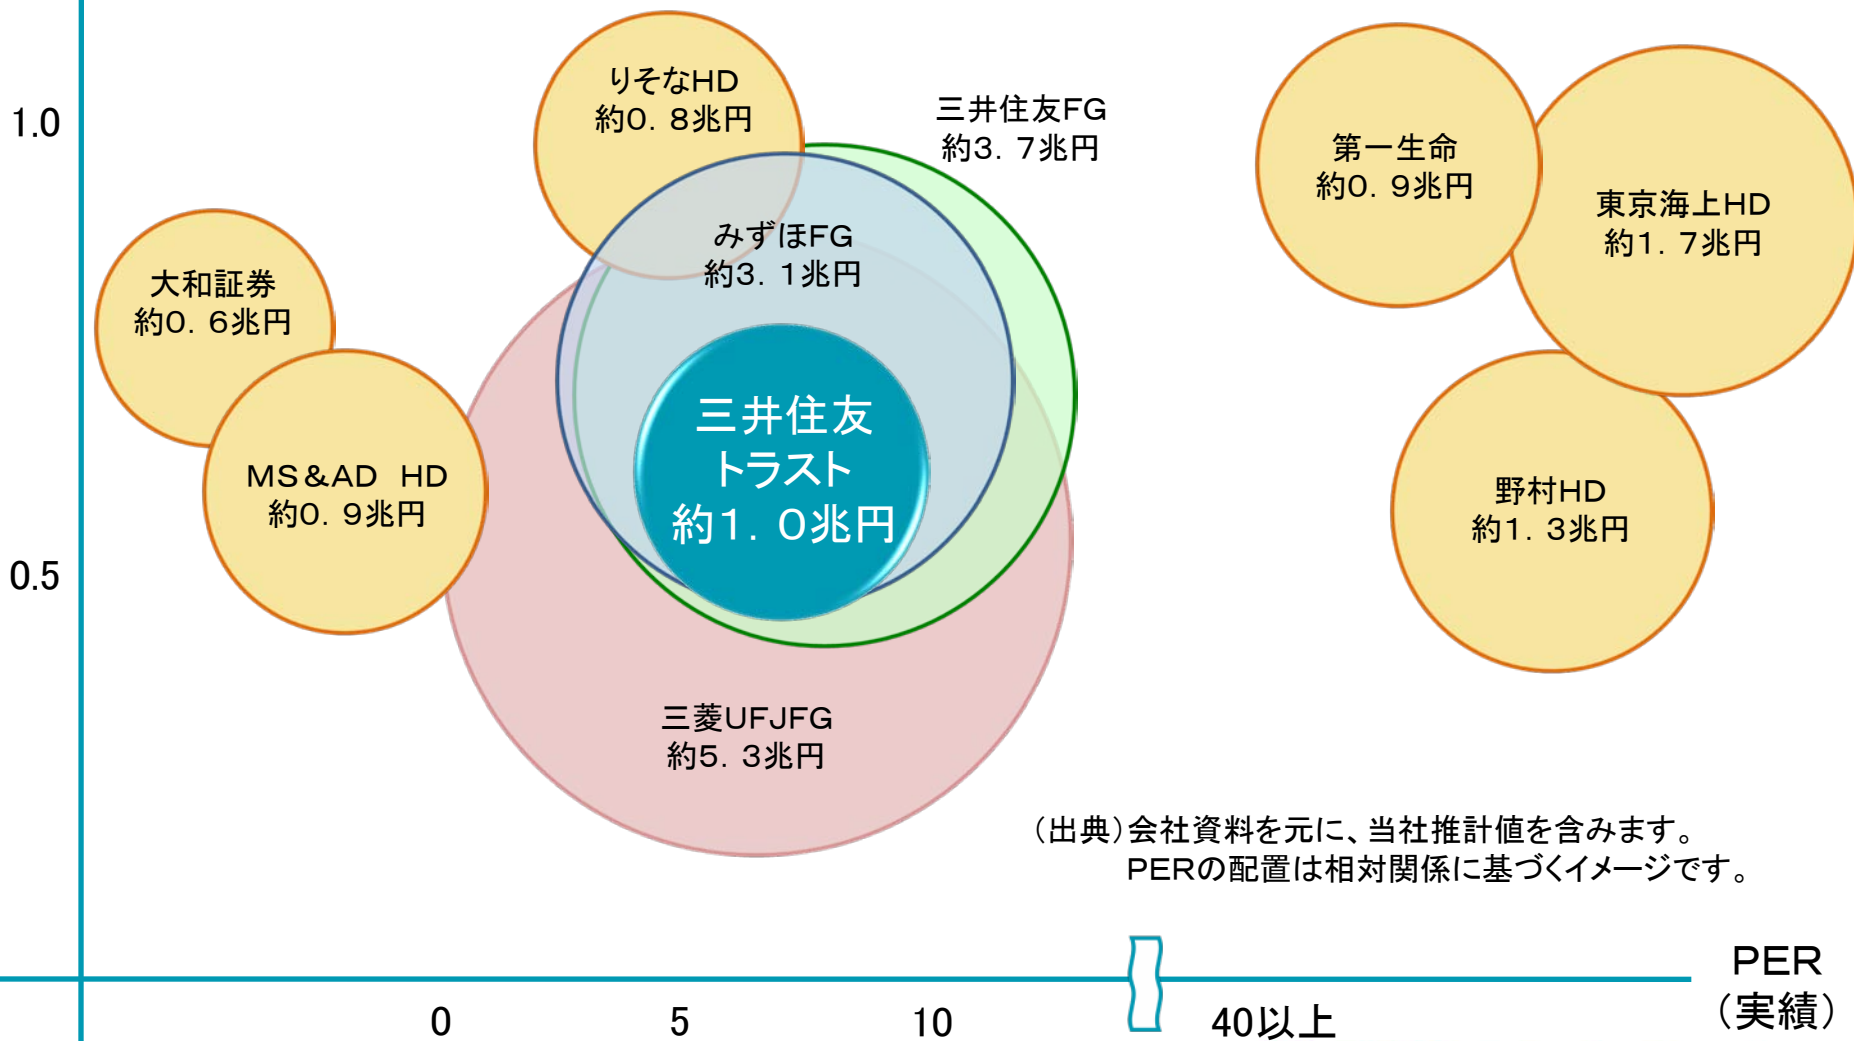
1.0

0.5

りそなHD
約0．8兆円

三井住友FG
約3．7兆円

第一生命
約0．9兆円

東京海上HD
約1．7兆円

大和証券
約0．6兆円

みずほFG
約3．1兆円

三井住友
トラスト
約1．0兆円

MS＆AD HD
約0．9兆円

野村HD
約1．3兆円

三菱UFJFG
約5．3兆円

（出典）会社資料を元に、当社推計値を含みます。
PERの配置は相対関係に基づくイメージです。

0 5 10 40以上

PER
（実績）